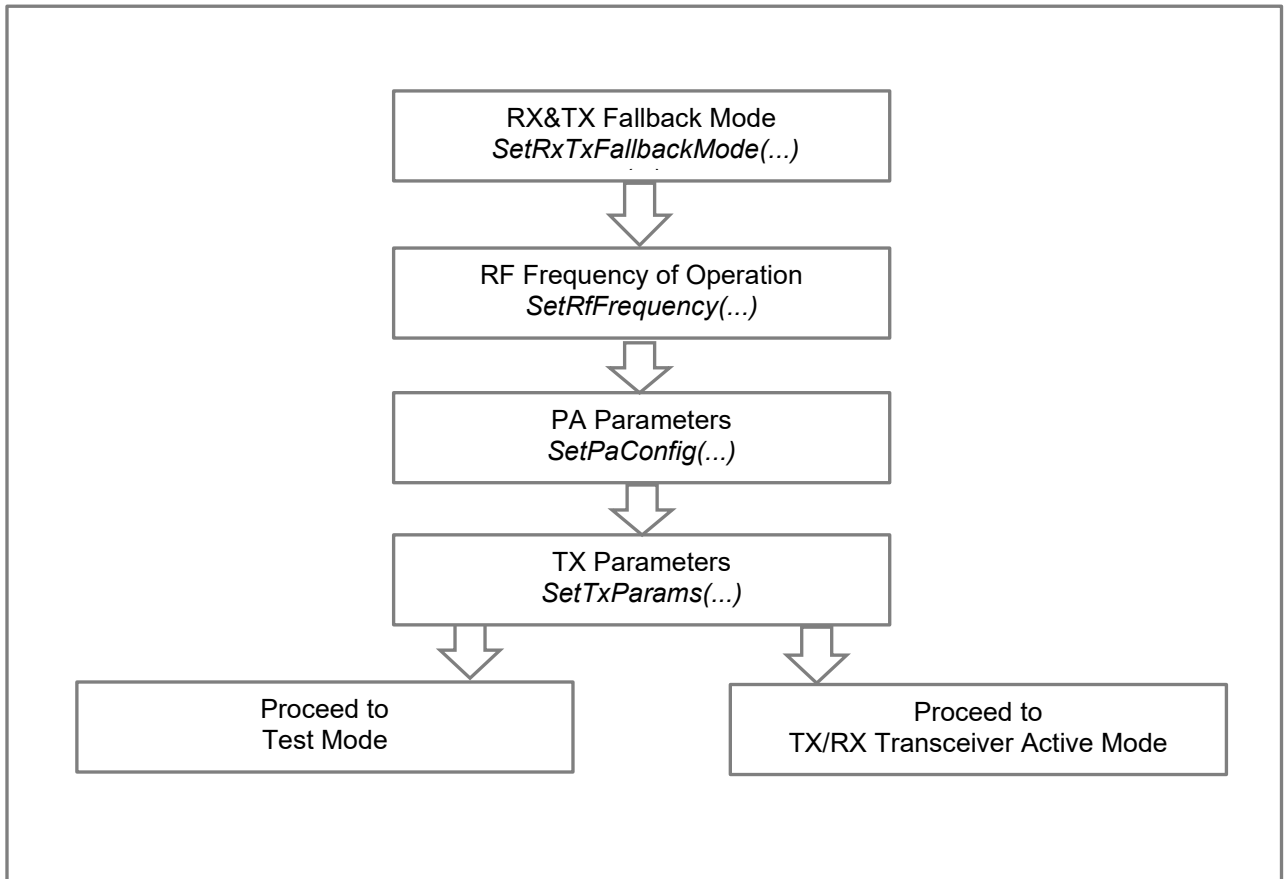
RX&TX Fallback Mode
SetRxTxFallbackMode(...)

RF Frequency of Operation
SetRfFrequency(...)

PA Parameters
SetPaConfig(...)

TX Parameters
SetTxParams(...)

Proceed to
Test Mode

Proceed to
TX/RX Transceiver Active Mode